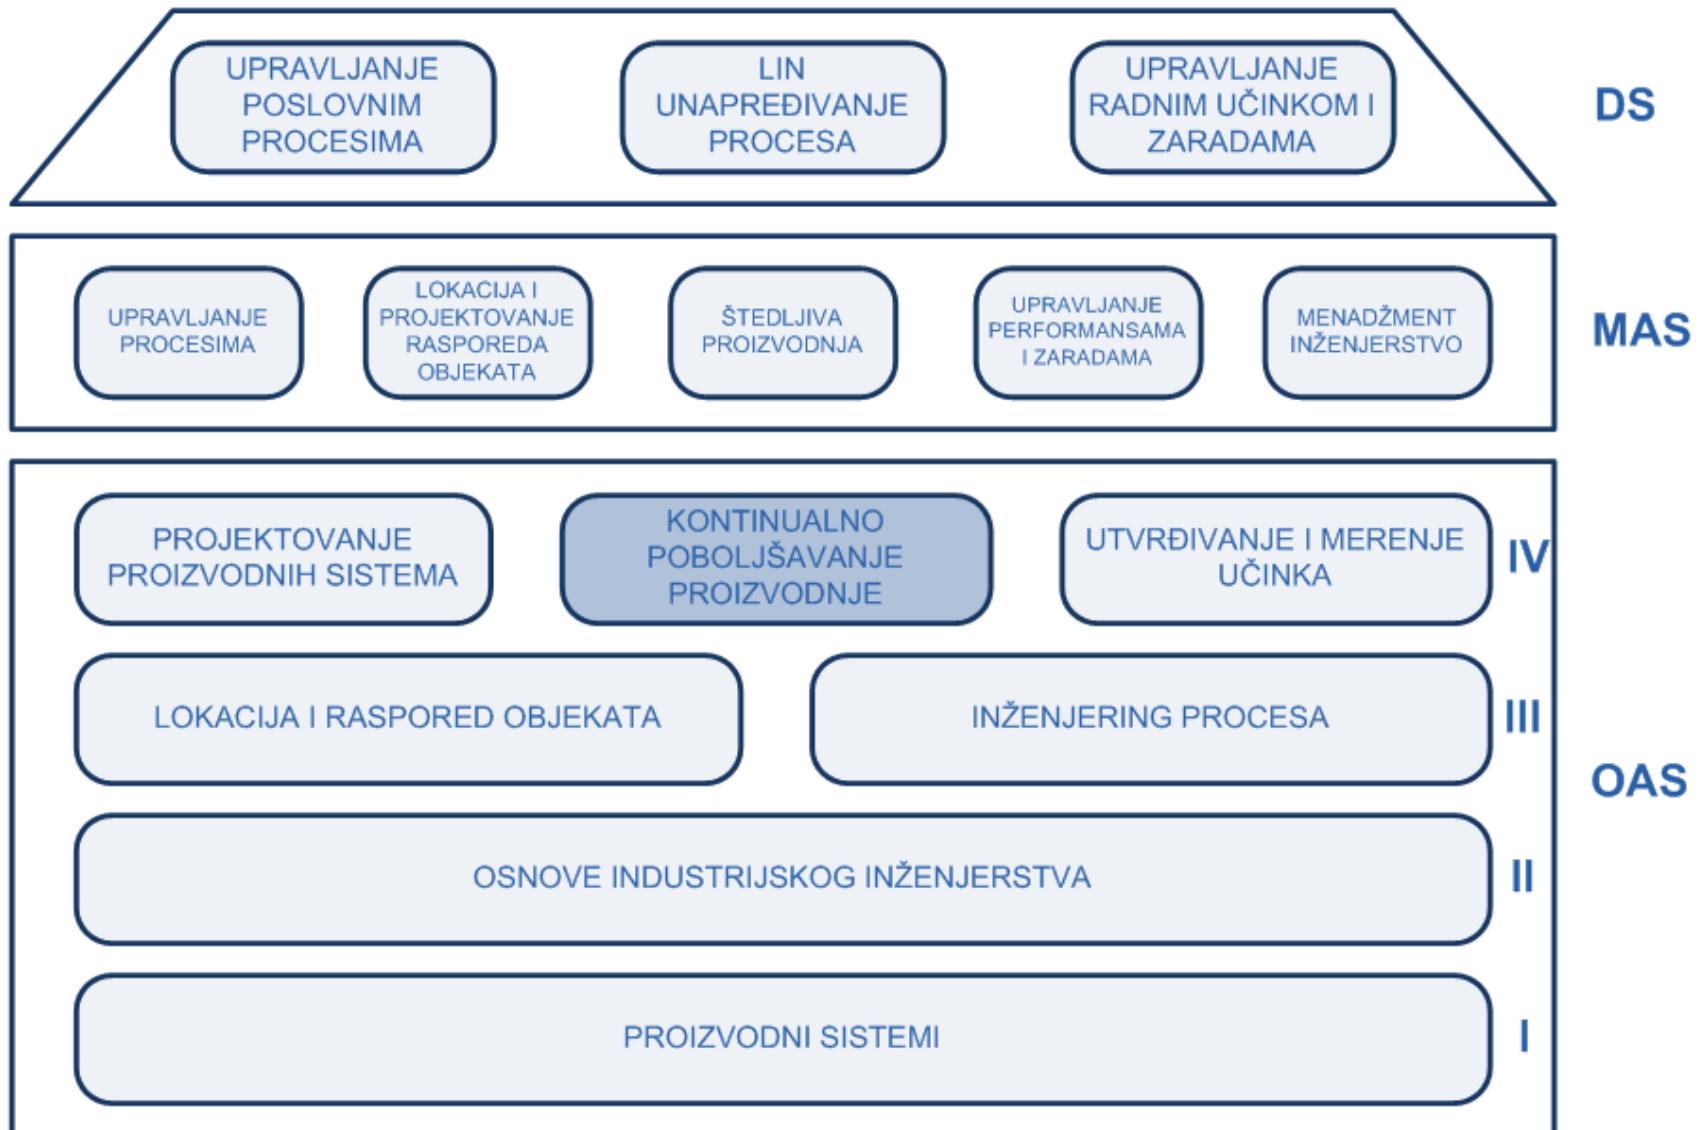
UPRAVLJANJE POSLOVNIM PROCESIMA

LIN UNAPREĐIVANJE PROCESA

UPRAVLJANJE RADNIM UČINKOM I ZARADAMA

DS

UPRAVLJANJE PROCESIMA

LOKACIJA I PROJEKTOVANJE RASPOREDA OBJEKATA

ŠTEDLJIVA PROIZVODNJA

UPRAVLJANJE PERFORMANSAMA I ZARADAMA

MENADŽMENT INŽENJERSTVO

MAS

PROJEKTOVANJE PROIZVODNIH SISTEMA

KONTINUALNO POBOLJŠAVANJE PROIZVODNJE

UTVRĐIVANJE I MERENJE UČINKA

IV

LOKACIJA I RASPORED OBJEKATA

INŽENJERING PROCESA

III

OAS

OSNOVE INDUSTRIJSKOG INŽENJERSTVA

II

PROIZVODNI SISTEMI

I